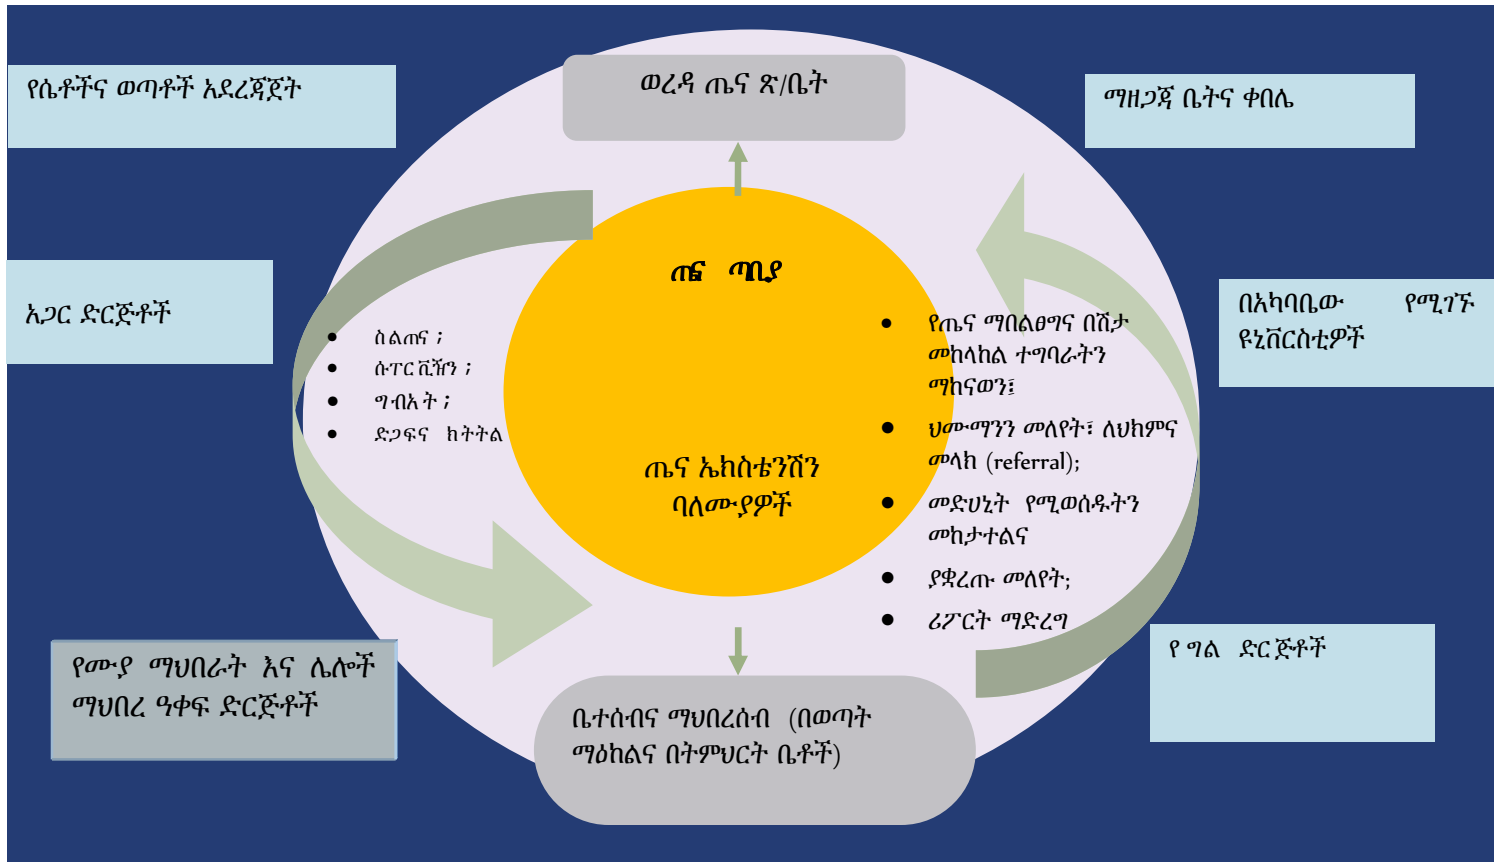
ወረዳ ጤና ጽ/ቤት

የሴቶችና ወጣቶች አደረጃጀት

ማዘጋጃ ቤትና ቀበሌ

አጋር ድርጅቶች

ጤና ጣቢያ

በአካባቢው የሚገኙ ዩኒቨርስቲዎች

- ስልጠና ፤
- ሱፐር ቪዥን ፤
- ግብአት ፤
- ድጋፍና ክትትል

- የጤና ማበልፀግና በሽታ መከላከል ተግባራትን ማከናወን፤
- ህሙማንን መለየት፣ ለህክምና መላክ (referral);
- መድሀኒት የሚወስዱትን መከታተልና
- ያቋረጡ መለየት;
- ሪፖርት ማድረግ

ጤና ኤክስቴንሽን ባለሙያዎች

የሙያ ማህበራት እና ሌሎች ማህበረ ዓቀፍ ድርጅቶች

የ ግል ድርጅቶች

ቤተሰብና ማህበረሰብ (በወጣት ማዕከልና በትምህርት ቤቶች)